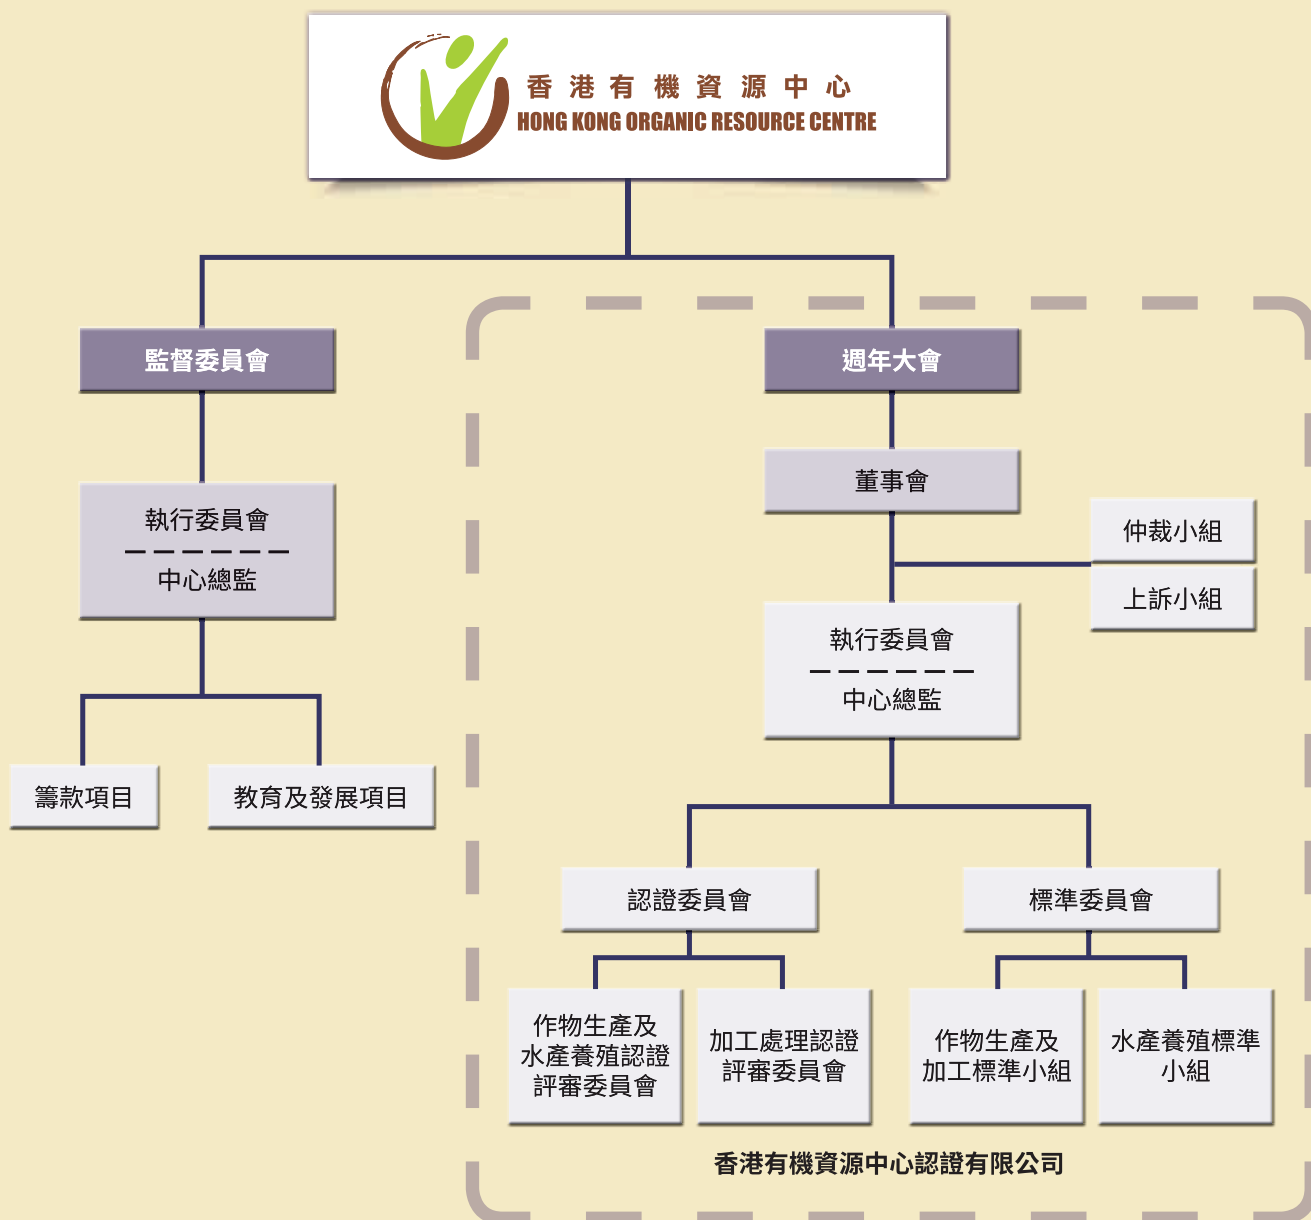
香港有機資源中心
HONG KONG ORGANIC RESOURCE CENTRE

監督委員會

執行委員會
中心總監

籌款項目

教育及發展項目

週年大會

董事會

仲裁小組

上訴小組

執行委員會
中心總監

認證委員會

標準委員會

作物生產及水產養殖認證評審委員會

加工處理認證評審委員會

作物生產及加工標準小組

水產養殖標準小組

香港有機資源中心認證有限公司